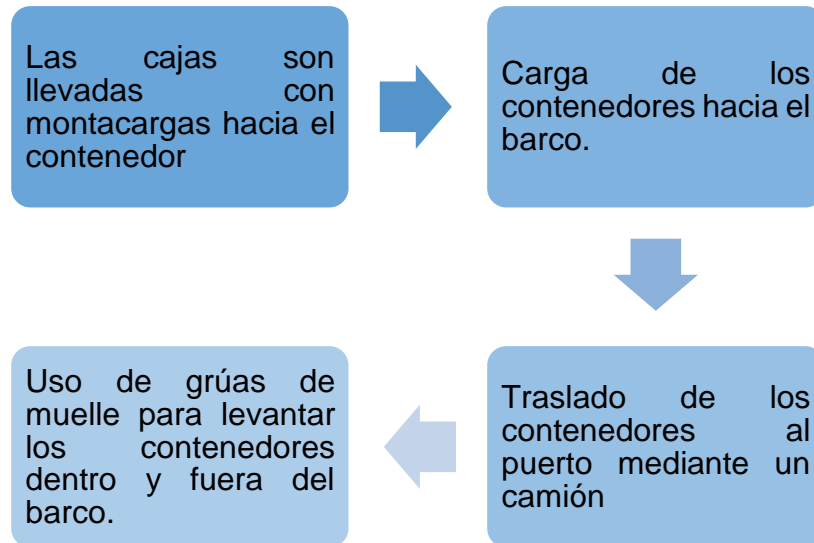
Las cajas son llevadas con montacargas hacia el contenedor

Carga de los contenedores hacia el barco.

Traslado de los contenedores al puerto mediante un camión

Uso de grúas de muelle para levantar los contenedores dentro y fuera del barco.